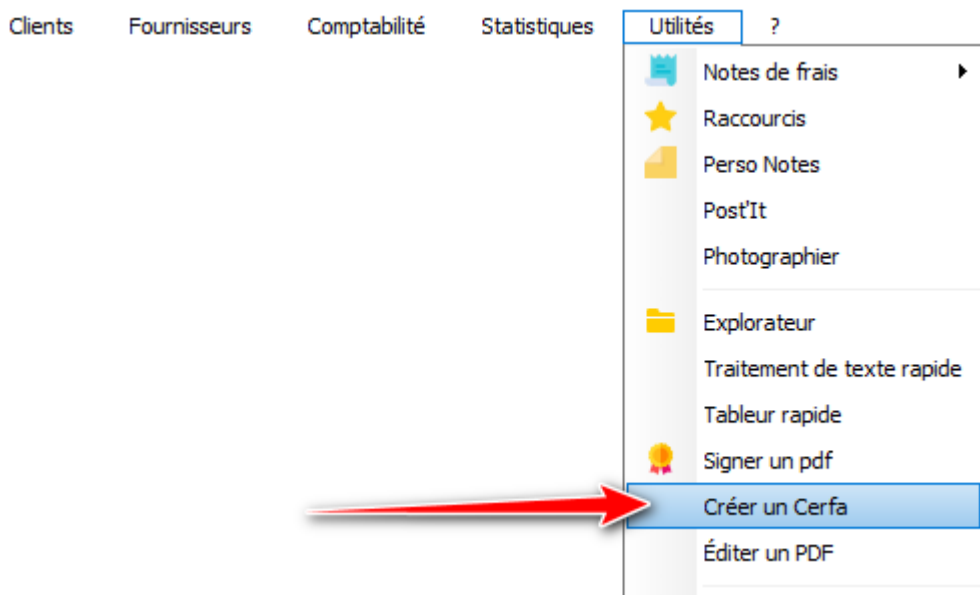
Clients Fournisseurs Comptabilité Statistiques Utilités ?

Notes de frais
Raccourcis
Perso Notes
Post'It
Photographier
Explorateur
Traitement de texte rapide
Tableur rapide
Signer un pdf
Créer un Cerfa
Éditer un PDF